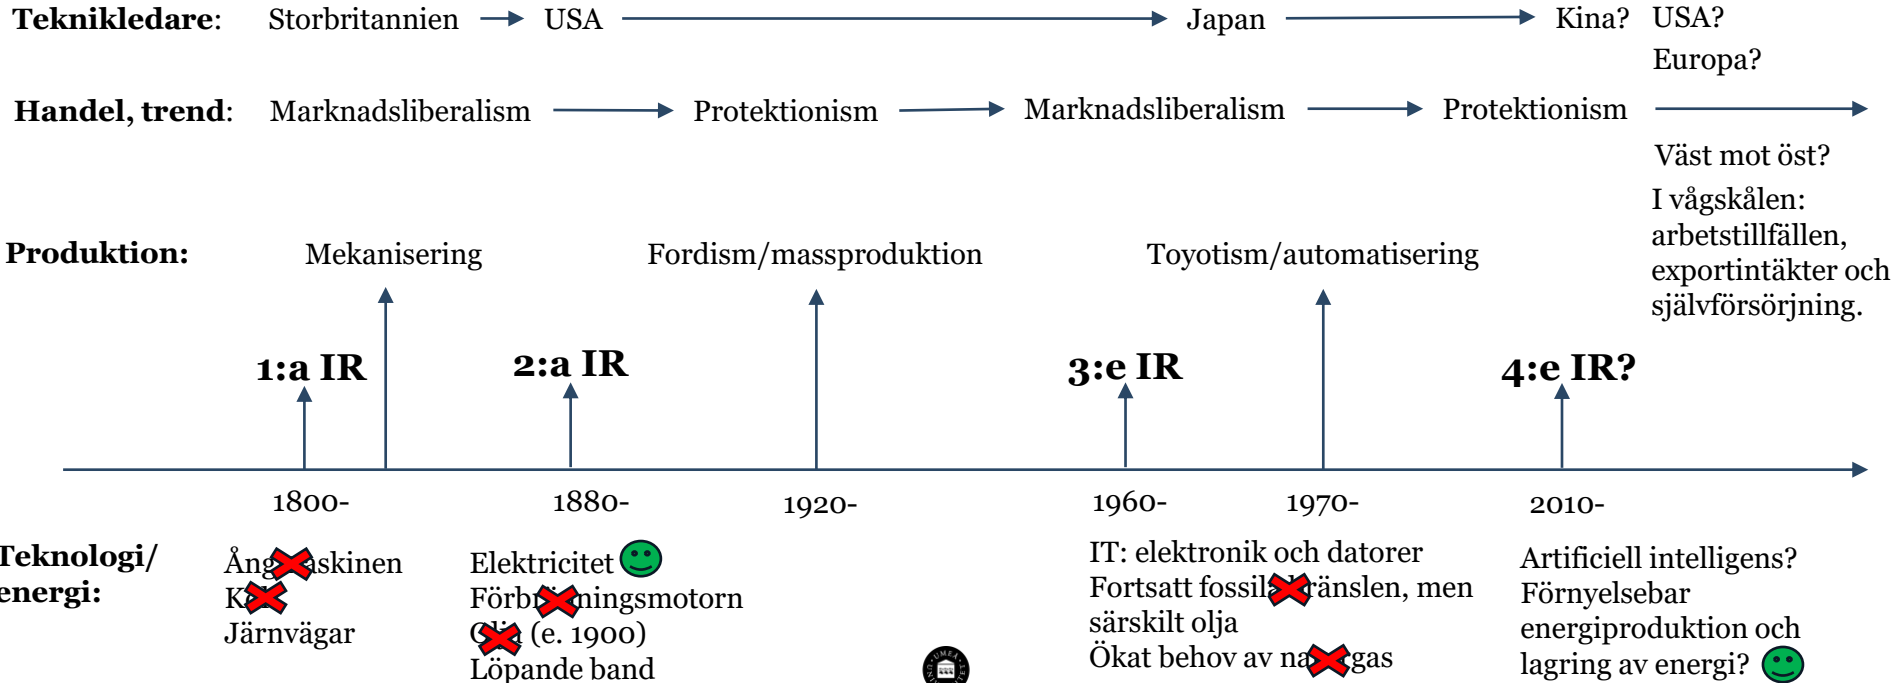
Teknikledare: Storbritannien → USA → Japan → Kina? USA? Europa?

Handel, trend: Marknadsliberalism → Protektionism → Marknadsliberalism → Protektionism →

Väst mot öst?

I vågskålen: arbetstillfällen, exportintäkter och självförsörjning.

Produktion: Mekanisering Fordism/massproduktion Toyotism/automatisering

1:a IR 2:a IR 3:e IR 4:e IR?

1800- 1880- 1920- 1960- 1970- 2010-

Teknologi/ energi:

Ång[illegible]skinen
K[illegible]
Järnvägar

Elektricitet
Förbr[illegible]ningsmotorn
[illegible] (e. 1900)
Löpande band

IT: elektronik och datorer
Fortsatt fossil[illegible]ränslen, men särskilt olja
Ökat behov av na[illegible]gas

Artificiell intelligens?
Förnyelsebar energiproduktion och lagring av energi?